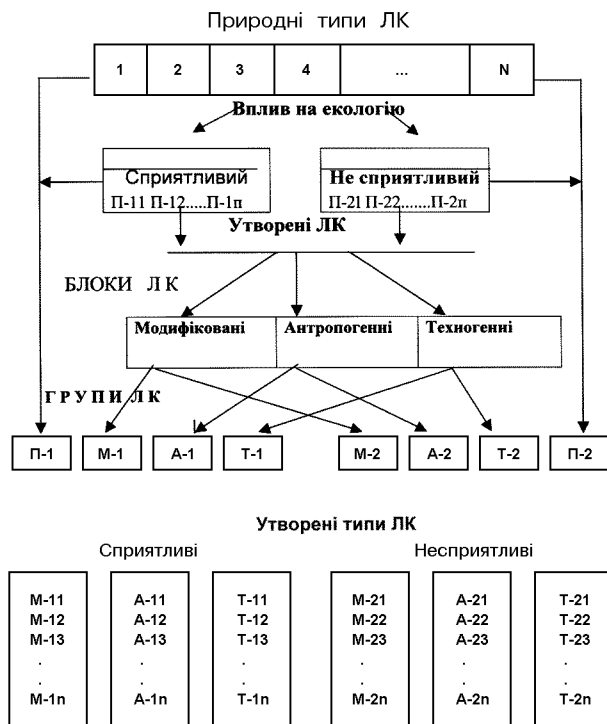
Природні типи ЛК

| 1 | 2 | 3 | 4 | ... | N |
|---|---|---|---|---|---|

Вплив на екологію

Сприятливий
П-11 П-12.....П-1п

Не сприятливий
П-21 П-22.......П-2п

Утворені ЛК

БЛОКИ ЛК

| Модифіковані | Антропогенні | Техногенні |
|---|---|---|

ГРУПИ ЛК

П-1 М-1 А-1 Т-1 М-2 А-2 Т-2 П-2

Утворені типи ЛК

Сприятливі

Несприятливі

М-11
М-12
М-13
.
.
М-1n

А-11
А-12
А-13
.
.
А-1n

Т-11
Т-12
Т-13
.
.
Т-1n

М-21
М-22
М-23
.
.
М-2n

А-21
А-22
А-23
.
.
А-2n

Т-21
Т-22
Т-23
.
.
Т-2n